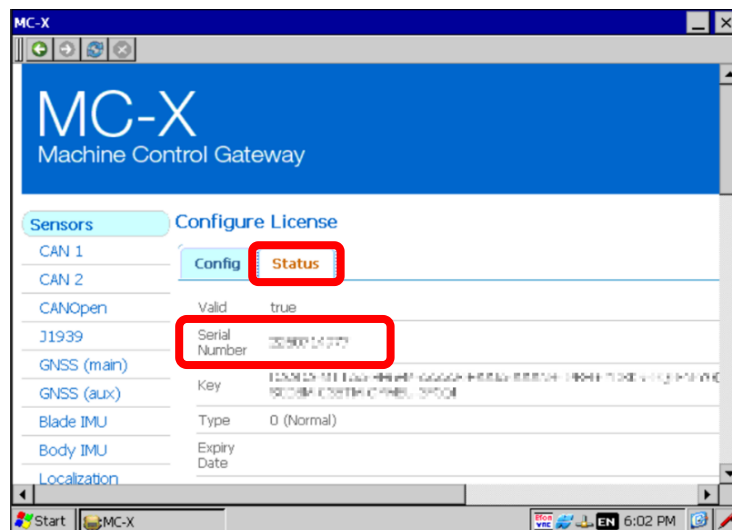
MC-X

MC-X
Machine Control Gateway

Sensors
CAN 1
CAN 2
CANOpen
J1939
GNSS (main)
GNSS (aux)
Blade IMU
Body IMU
Localization

Configure License

Config
Status

| Valid | true |
|---|---|
| Serial Number | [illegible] |
| Key | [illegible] |
| Type | 0 (Normal) |
| Expiry Date | |

Start
MC-X
EN
6:02 PM